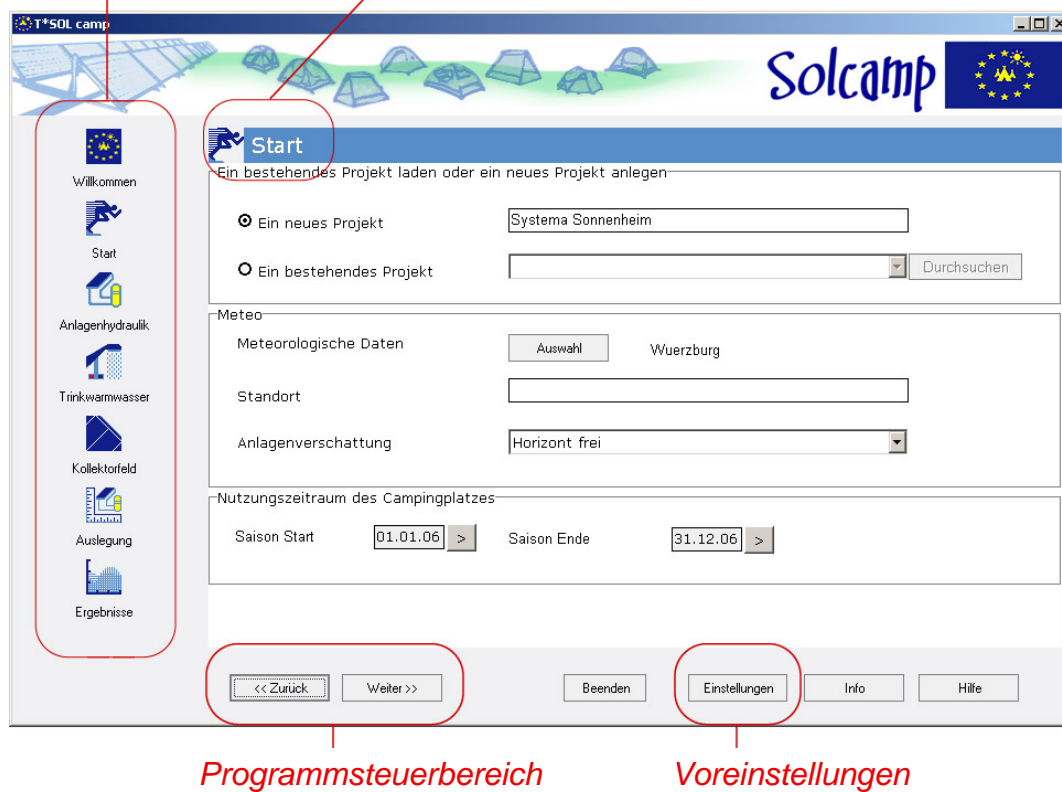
T*SOL camp

Solcamp

Willkommen
Start
Anlagenhydraulik
Trinkwarmwasser
Kollektorfeld
Auslegung
Ergebnisse

Start

Ein bestehendes Projekt laden oder ein neues Projekt anlegen

Ein neues Projekt Systema Sonnenheim

Ein bestehendes Projekt Durchsuchen

Meteo

Meteorologische Daten Auswahl Wuerzburg

Standort

Anlagenverschattung Horizont frei

Nutzungszeitraum des Campingplatzes

Saison Start 01.01.06 > Saison Ende 31.12.06 >

<< Zurück Weiter >> Beenden Einstellungen Info Hilfe

Programmsteuerbereich Voreinstellungen